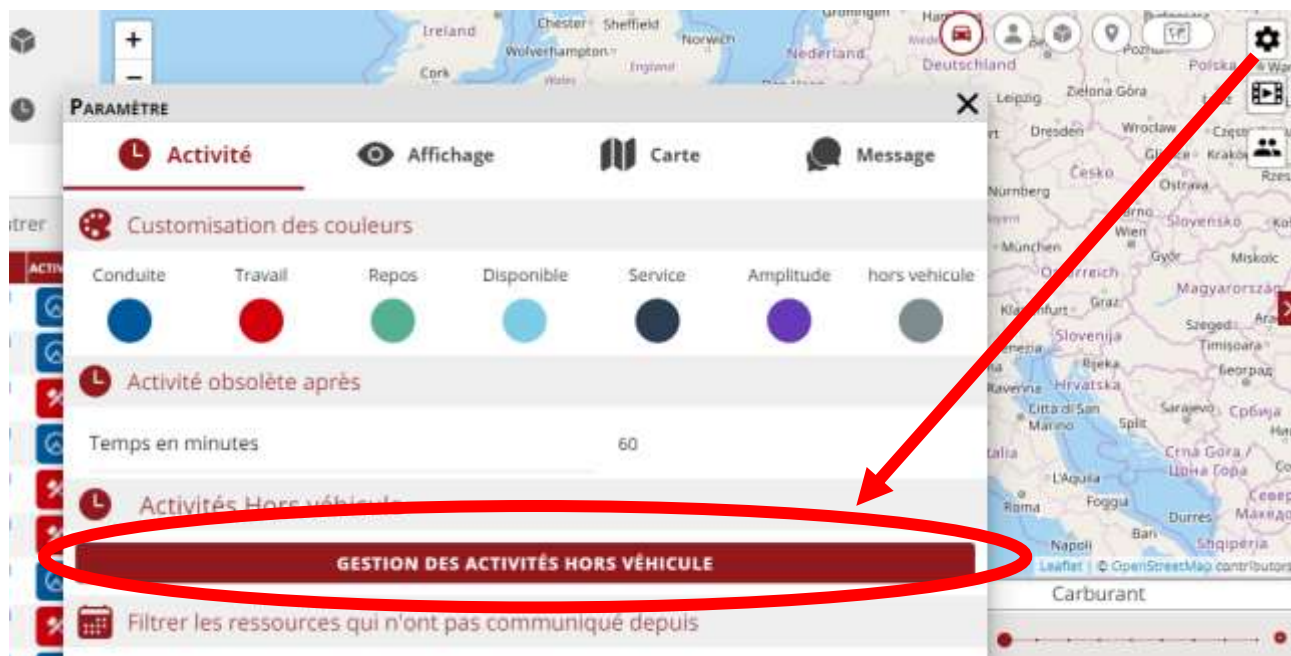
PARAMÈTRE

Activité
Affichage
Carte
Message

Customisation des couleurs

Conduite
Travail
Repos
Disponible
Service
Amplitude
hors vehicule

Activité obsolète après

Temps en minutes
60

Activités Hors véhicule

GESTION DES ACTIVITÉS HORS VÉHICULE

Filtrer les ressources qui n'ont pas communiqué depuis

Carburant

Ireland
Chester
Sheffield
Wolverhampton
Norwich
Cork
Nederland
Deutschland
Poznań
Polska
Leipzig
Zielona Góra
Dresden
Wrocław
Česko
Kraków
Ostrava
Nürnberg
Slovensko
Wien
München
Győr
Miskolc
Österreich
Magyarország
Graz
Slovenija
Szeged
Rijeka
Timișoara
Hrvatska
Београд
Città di San Marino
Sarajevo
Србија
Split
Crna Gora / Црна Гора
L'Aquila
Roma
Foggia
Durrës
Bari
Napoli
Shqipëria
Leaflet | © OpenStreetMap contributors